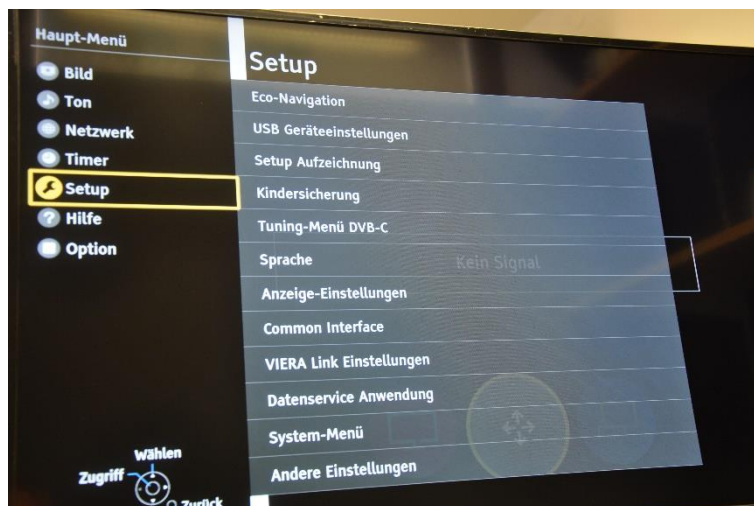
Haupt-Menü
Bild
Ton
Netzwerk
Timer
Setup
Hilfe
Option

Setup
Eco-Navigation
USB Geräteeinstellungen
Setup Aufzeichnung
Kindersicherung
Tuning-Menü DVB-C
Sprache
Kein Signal
Anzeige-Einstellungen
Common Interface
VIERA Link Einstellungen
Datenservice Anwendung
System-Menü
Andere Einstellungen

Wählen
Zugriff
Zurück